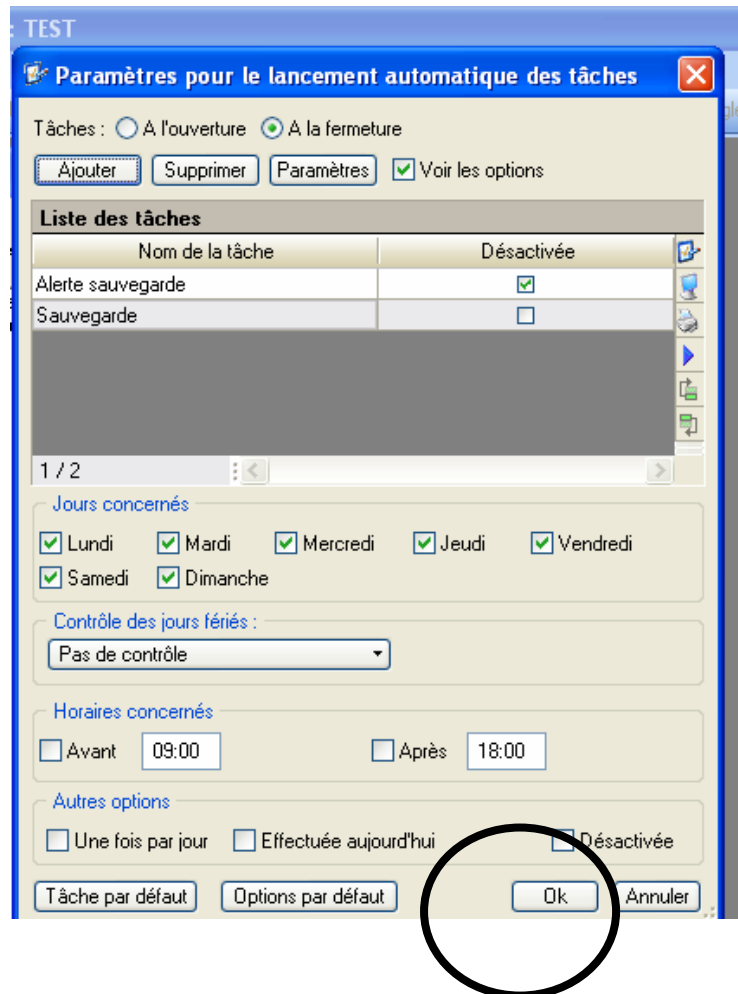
: TEST

Paramètres pour le lancement automatique des tâches

Tâches : A l'ouverture A la fermeture

Ajouter Supprimer Paramètres Voir les options

Liste des tâches

| Nom de la tâche | Désactivée |
|---|---|
| Alerte sauvegarde | ☑ |
| Sauvegarde | ☐ |

1 / 2

Jours concernés

Lundi Mardi Mercredi Jeudi Vendredi Samedi Dimanche

Contrôle des jours fériés :

Pas de contrôle

Horaires concernés

Avant 09:00 Après 18:00

Autres options

Une fois par jour Effectuée aujourd'hui Désactivée

Tâche par défaut Options par défaut Ok Annuler